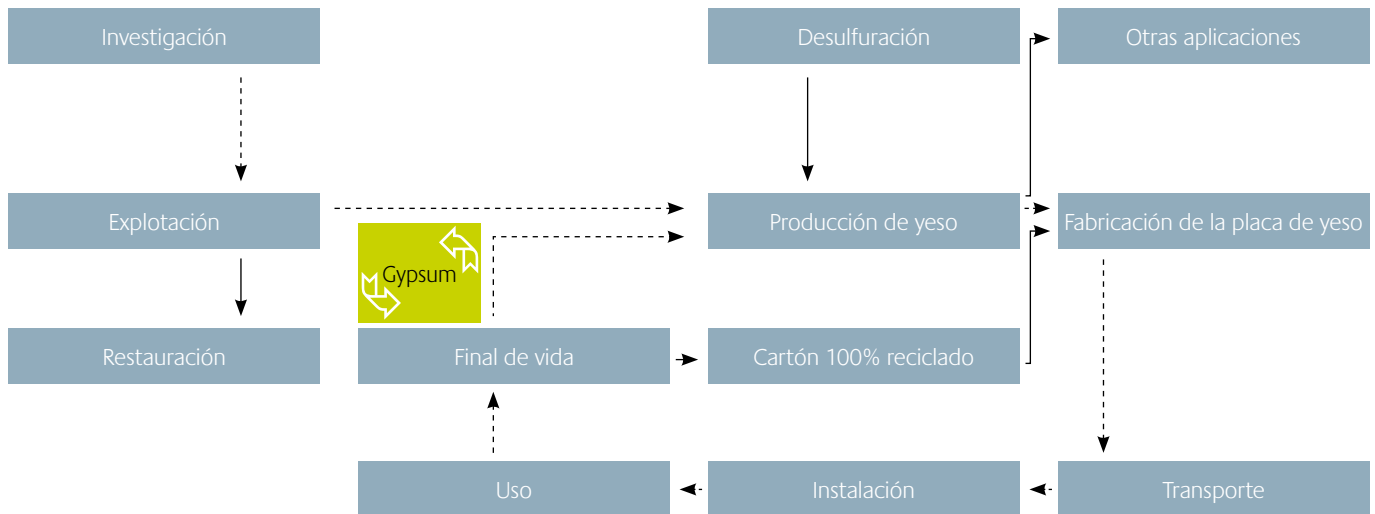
Investigación

Desulfuración

Otras aplicaciones

Explotación

Producción de yeso

Fabricación de la placa de yeso

Gypsum

Restauración

Final de vida

Cartón 100% reciclado

Uso

Instalación

Transporte